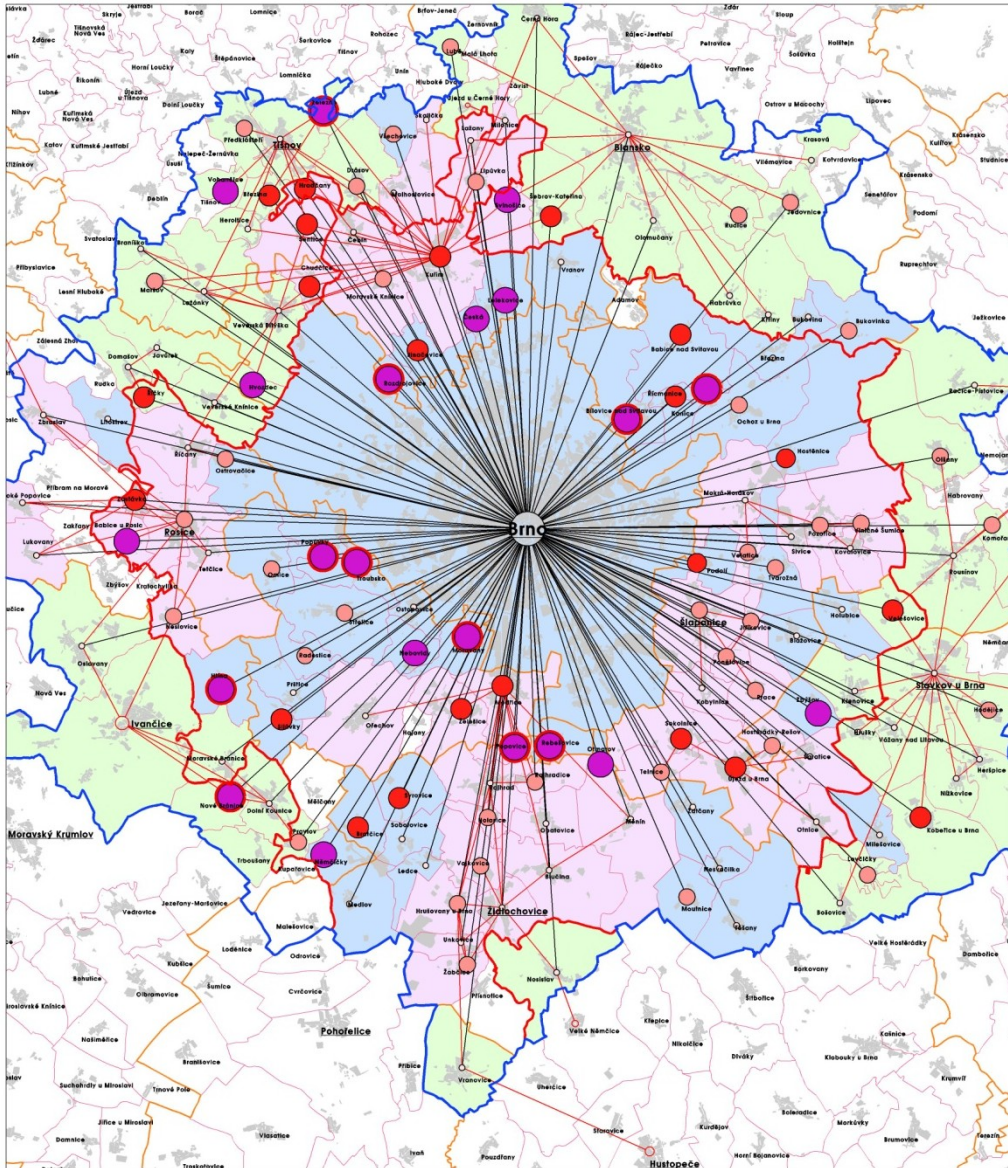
Brno

Tišnov

Blansko

Rosice

Ivančice

Šlapanice

Slavkov u Brna

Židlochovice

Pohořelice

Moravský Krumlov

Hustopeče

Černá Hora

Kuřim

Lipůvka

Sebrov-Kateřina

Olomučany

Vranov

Adamov

Babice nad Svitavou

Řícmanice

Bílovice nad Svitavou

Kanice

Ochoz u Brna

Hostěnice

Mokrá-Horákov

Pozořice

Viničné Šumice

Kovalovice

Sivice

Podolí

Velatice

Tvarožná

Jiříkovice

Ponětovice

Blažovice

Holubice

Prace

Kobylnice

Sokolnice

Telnice

Hostěradice

Újezd u Brna

Moutnice

Těšany

Otmarov

Rebešovice

Modřice

Popůvky

Troubsko

Ostopovice

Omice

Tetčice

Zastávka

Babice u Rosic

Zakřany

Lukovany

Kratochvilka

Neslovice

Ořechov

Hajany

Nebovidy

Střelice

Želešice

Moravany

Silůvky

Prštice

Radostice

Ketkovice

Oslavany

Moravské Bránice

Nové Bránice

Dolní Kounice

Mělčany

Pravlov

Němčičky

Trboušany

Bratčice

Sobotovice

Syrovice

Ledce

Medlov

Hrušovany u Brna

Unkovice

Žabčice

Přísnotice

Vranovice

Nosislav

Velké Němčice

Blučina

Rajhrad

Opatovice

Vojkovice

Měnín

Chrlice

Rajhradice

Domašov

Javůrek

Rudka

Lažánky

Veverská Bítýška

Veverské Knínice

Hvozdec

Ostrovačice

Říčany

Zbraslav

Příbram na Moravě

Maršov

Braníškov

Heroltice

Drásov

Malhostovice

Čebín

Hradčany

Sentice

Chudčice

Moravské Knínice

Česká

Lelekovice

Vohančice

Předklášteří

Lomnička

Všechovice

Skalička

Kuřim

Jinačovice

Rozdrojovice

Kaly

Štěpánovice

Lomnice

Šerkovice

Rohozec

Unín

Hluboké Dvory

Újezd u Černé Hory

Žernovník

Lubě

Malá Lhota

Brťov-Jeneč

Žďár

Sloup

Rájec-Jestřebí

Petrovice

Šošůvka

Holštejn

Vavřinec

Ostrov u Macochy

Lipovec

Krasová

Vilémovice

Kotvrdovice

Senetářov

Podomí

Jedovnice

Rudice

Habrůvka

Křtiny

Bukovina

Bukovinka

Ruprechtov

Račice-Pístovice

Olšany

Habrovany

Rousínov

Komořany

Nemojany

Němčany

Hodějice

Heršpice

Nížkovice

Kobeřice u Brna

Křenovice

Vážany nad Litavou

Zbýšov

Hrušky

Otnice

Milešovice

Bošovice

Žatčany

Měnín

Šitbořice

Borkovany

Velké Hostěrádky

Dambořice

Klobouky u Brna

Kašnice

Krumvíř

Brumovice

Morkůvky

Kurdějov

Horní Bojanovice

Starovice

Divaky

Nikolčice

Křepice

Boleradice

Uherčice

Vlasatice

Ivaň

Pouzdřany

Odrovice

Cvrčovice

Malešovice

Loděnice

Kubšice

Olbramovice

Šumice

Jezeřany-Maršovice

Vedrovice

Našiměřice

Branišovice

Suchohrdly u Miroslavi

Trnové Pole

Jiřice u Miroslavi

Damnice

Troskotovice

Přibice

Nová Ves

Skryje

Boroč

Tišnovská Nová Ves

Žďárec

Horní Loučky

Dolní Loučky

Újezd u Tišnova

Říkonín

Kuřimská Nová Ves

Kuřimské Jestřabí

Nelepeč-Žernůvka

Deblín

Katov

Svatoslav

Přibyslavice

Lesní Hluboké

Zálesná Zhoř

Lukovany

Vlkov

Litostrov

Kuřimany

Rebešovice

Spešov

Lažany

Jestřabí

Bystrc

Zakřany

Kratochvilka

Křižínkov

Lubné

Nihov

Tišnov

Tlamy

Kunštát